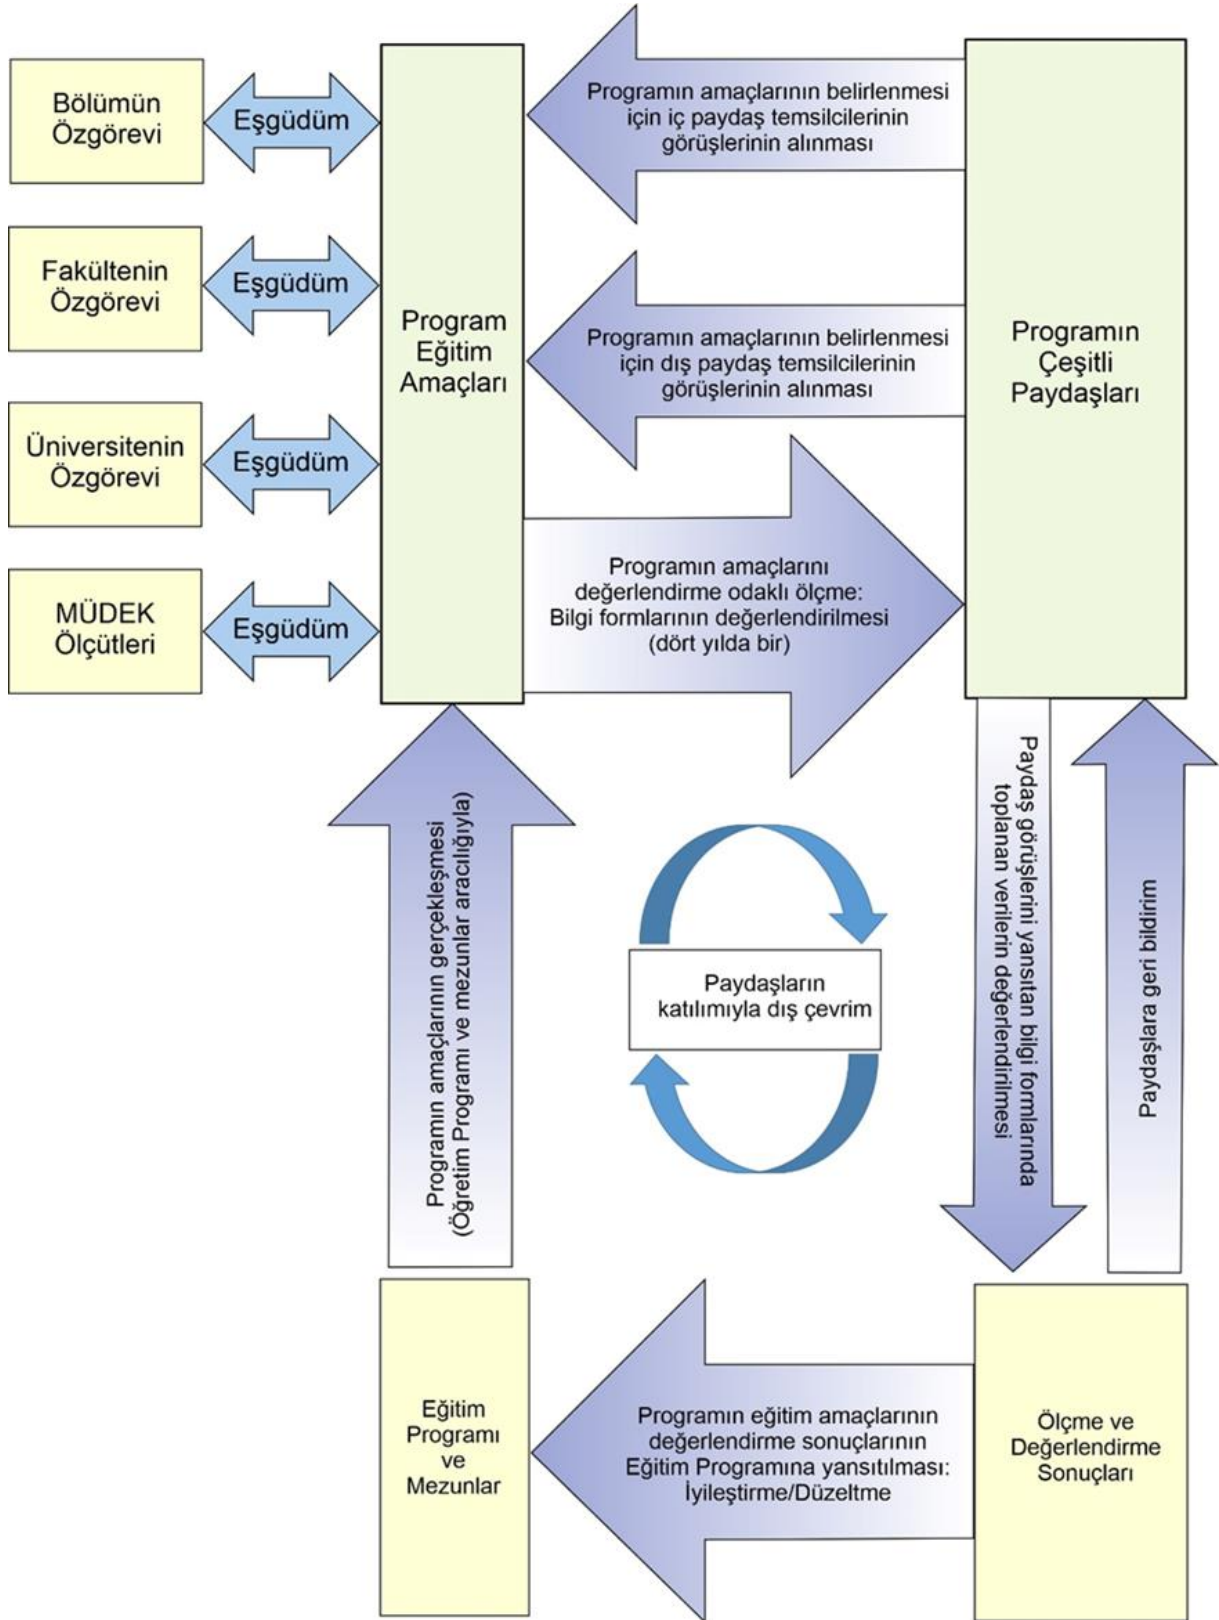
Bölümün Özgörevi

Eşgüdüm

Fakültenin Özgörevi

Eşgüdüm

Üniversitenin Özgörevi

Eşgüdüm

MÜDEK Ölçütleri

Eşgüdüm

Program Eğitim Amaçları

Programın amaçlarının belirlenmesi için iç paydaş temsilcilerinin görüşlerinin alınması

Programın amaçlarının belirlenmesi için dış paydaş temsilcilerinin görüşlerinin alınması

Programın Çeşitli Paydaşları

Programın amaçlarını değerlendirme odaklı ölçme: Bilgi formlarının değerlendirilmesi (dört yılda bir)

Programın amaçlarının gerçekleşmesi (Öğretim Programı ve mezunlar aracılığıyla)

Paydaşların katılımıyla dış çevrim

Paydaş görüşlerini yansıtan bilgi formlarında toplanan verilerin değerlendirilmesi

Paydaşlara geri bildirim

Eğitim Programı ve Mezunlar

Programın eğitim amaçlarının değerlendirme sonuçlarının Eğitim Programına yansıtılması: İyileştirme/Düzeltme

Ölçme ve Değerlendirme Sonuçları